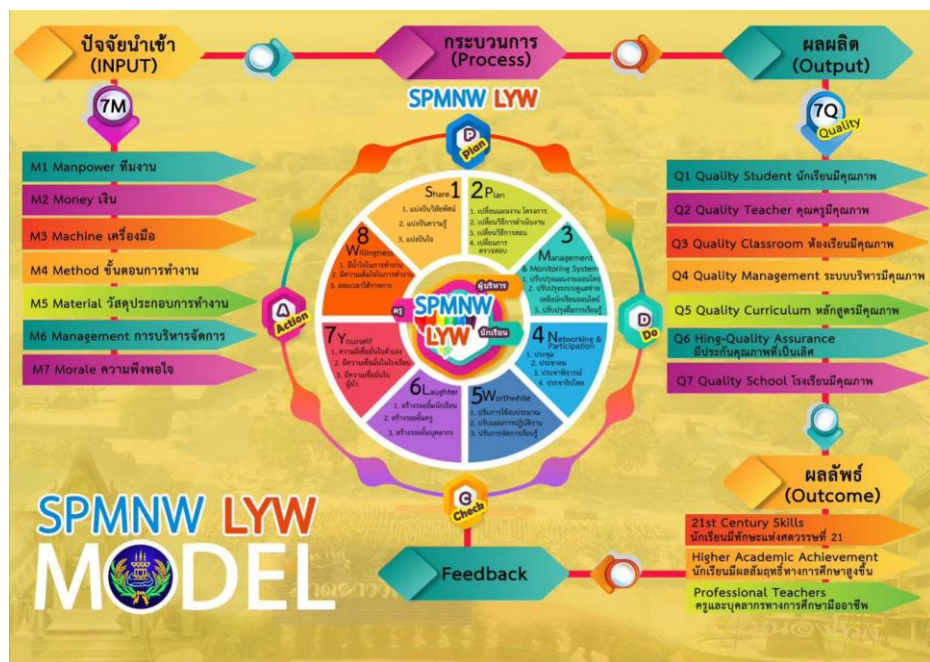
ปัจจัยนำเข้า
(INPUT)

กระบวนการ
(Process)

ผลผลิต
(Output)

SPMNW LYW

7M

P
Plan

7Q
Quality

M1 Manpower ทีมงาน
M2 Money เงิน
M3 Machine เครื่องมือ
M4 Method ขั้นตอนการทำงาน
M5 Material วัสดุประกอบการทำงาน
M6 Management การบริหารจัดการ
M7 Morale ความพึงพอใจ

1 Share
1. แบ่งปันใส่ชุดคิด
2. แบ่งปันความรู้
3. แบ่งปันใจ

2 Plan
1. เปลี่ยนแผนงาน โครงการ
2. เปลี่ยนวิธีการดำเนินงาน
3. เปลี่ยนวิธีการสอน
4. เปลี่ยนการตรวจสอบ

3 Management & Monitoring System
1. ปรับปรุงแผนงานออนไลน์
2. ปรับปรุงระบบดูแลช่วยเหลือนักเรียนออนไลน์
3. ปรับปรุงสื่อการเรียนรู้

4 Networking & Participation
1. ประชุม
2. ประชาคม
3. ประชาพิจารณ์
4. ประชาสัมพันธ์

5 Worthwhile
1. บริหารใช้งบประมาณ
2. ปรับแผนการปฏิบัติงาน
3. บริหารจัดการเรียนรู้

6 Laughter
1. สร้างรอยยิ้มนักเรียน
2. สร้างรอยยิ้มครู
3. สร้างรอยยิ้มบุคลากร

7 Yourself
1. ความเชื่อมั่นในตัวเอง
2. มีความเชื่อมั่นในโรงเรียน
3. มีความเชื่อมั่นในผู้นำ

8 Willingness
1. มีน้ำใจในการทำงาน
2. มีความเต็มใจในการทำงาน
3. ตอบแทนให้ราชการ

SPMNW LYW
ผู้บริหาร
ครู
นักเรียน

A
Action

D
Do

C
Check

Q1 Quality Student นักเรียนมีคุณภาพ
Q2 Quality Teacher คุณครูมีคุณภาพ
Q3 Quality Classroom ห้องเรียนมีคุณภาพ
Q4 Quality Management ระบบบริหารมีคุณภาพ
Q5 Quality Curriculum หลักสูตรมีคุณภาพ
Q6 Hing-Quality Assurance มีประกันคุณภาพที่เป็นเลิศ
Q7 Quality School โรงเรียนมีคุณภาพ

ผลลัพธ์
(Outcome)

21st Century Skills
นักเรียนมีทักษะแห่งศตวรรษที่ 21
Higher Academic Achievement
นักเรียนมีผลสัมฤทธิ์ทางการศึกษาสูงขึ้น
Professional Teachers
ครูและบุคลากรทางการศึกษามืออาชีพ

Feedback

SPMNW LYW
MODEL